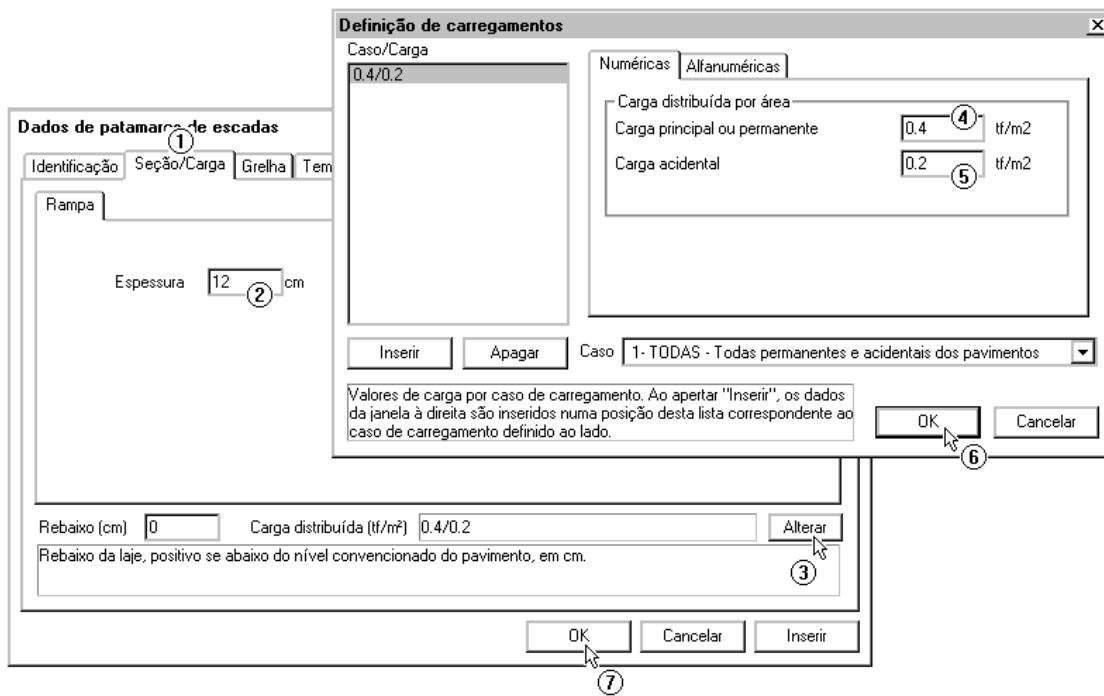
Definição de carregamentos
X
Caso/Carga
0.4/0.2
Numéricas | Alfanuméricas
Carga distribuída por área
Carga principal ou permanente 0.4 ④ tf/m2
Carga acidental 0.2 ⑤ tf/m2
Inserir
Apagar
Caso 1- TODAS - Todas permanentes e acidentais dos pavimentos
Valores de carga por caso de carregamento. Ao apertar "Inserir", os dados da janela à direita são inseridos numa posição desta lista correspondente ao caso de carregamento definido ao lado.
OK
⑥
Cancelar

Dados de patamares de escadas
①
Identificação | Seção/Carga | Grelha | Tem
Rampa
Espessura 12 ② cm
Rebaixo (cm) 0
Carga distribuída (tf/m²) 0.4/0.2
Alterar
Rebaixo da laje, positivo se abaixo do nível convencionado do pavimento, em cm.
③
OK
Cancelar
Inserir
⑦